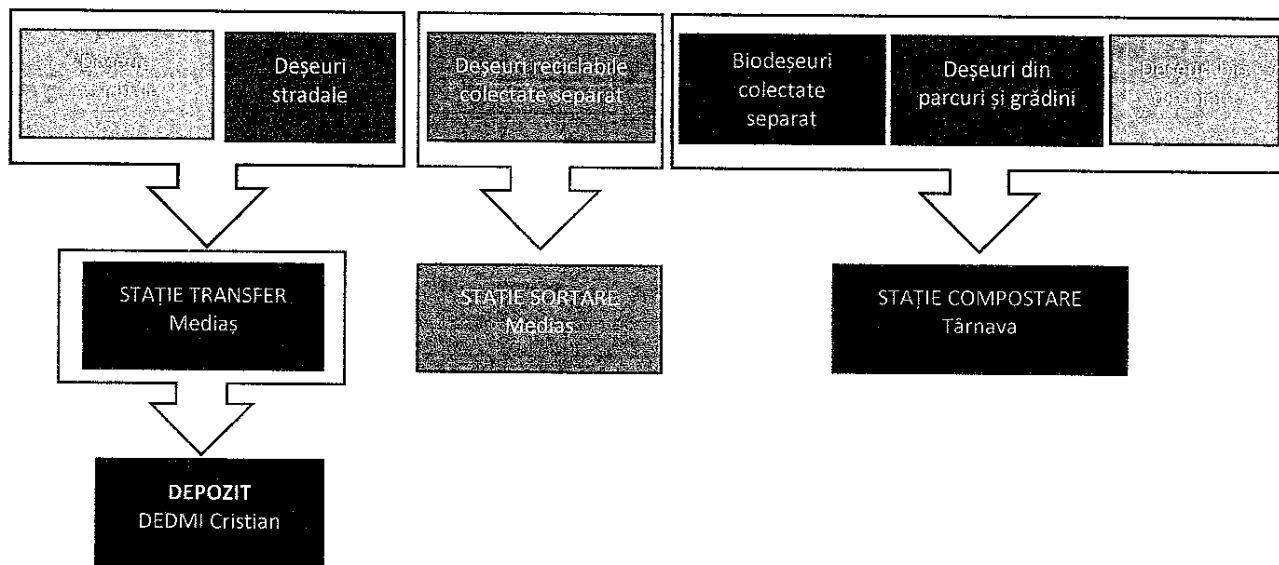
Deșeuri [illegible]

Deșeuri stradale

Deșeuri reciclabile colectate separat

Biodeșeuri colectate separat

Deșeuri din parcuri și grădini

Deșeuri din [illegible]

STAȚIE TRANSFER Mediaș

STAȚIE SORTARE Mediaș

STAȚIE COMPOSTARE Târnava

DEPOZIT DEDMI Cristian